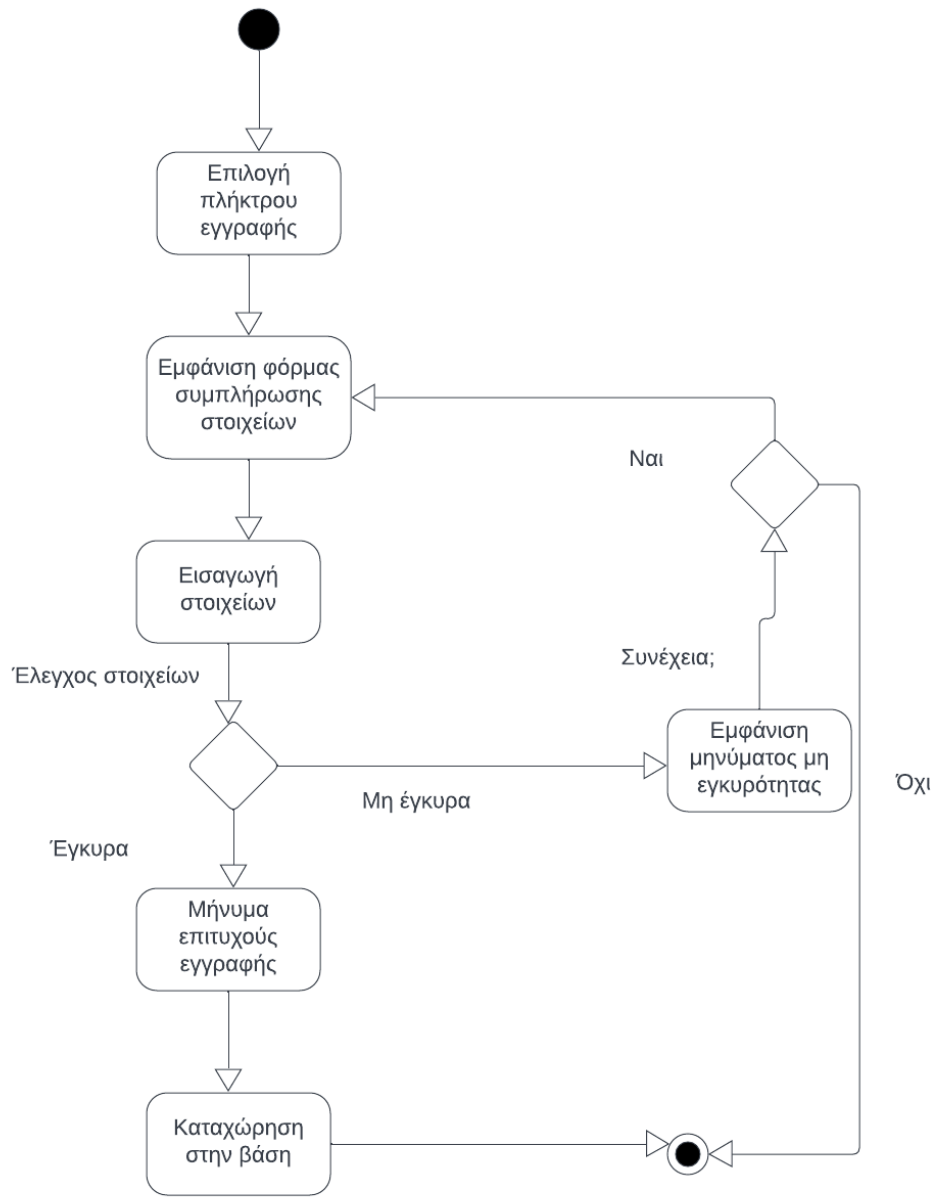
Επιλογή πλήκτρου εγγραφής

Εμφάνιση φόρμας συμπλήρωσης στοιχείων

Ναι

Εισαγωγή στοιχείων

Συνέχεια;

Έλεγχος στοιχείων

Εμφάνιση μηνύματος μη εγκυρότητας

Μη έγκυρα

Όχι

Έγκυρα

Μήνυμα επιτυχούς εγγραφής

Καταχώρηση στην βάση